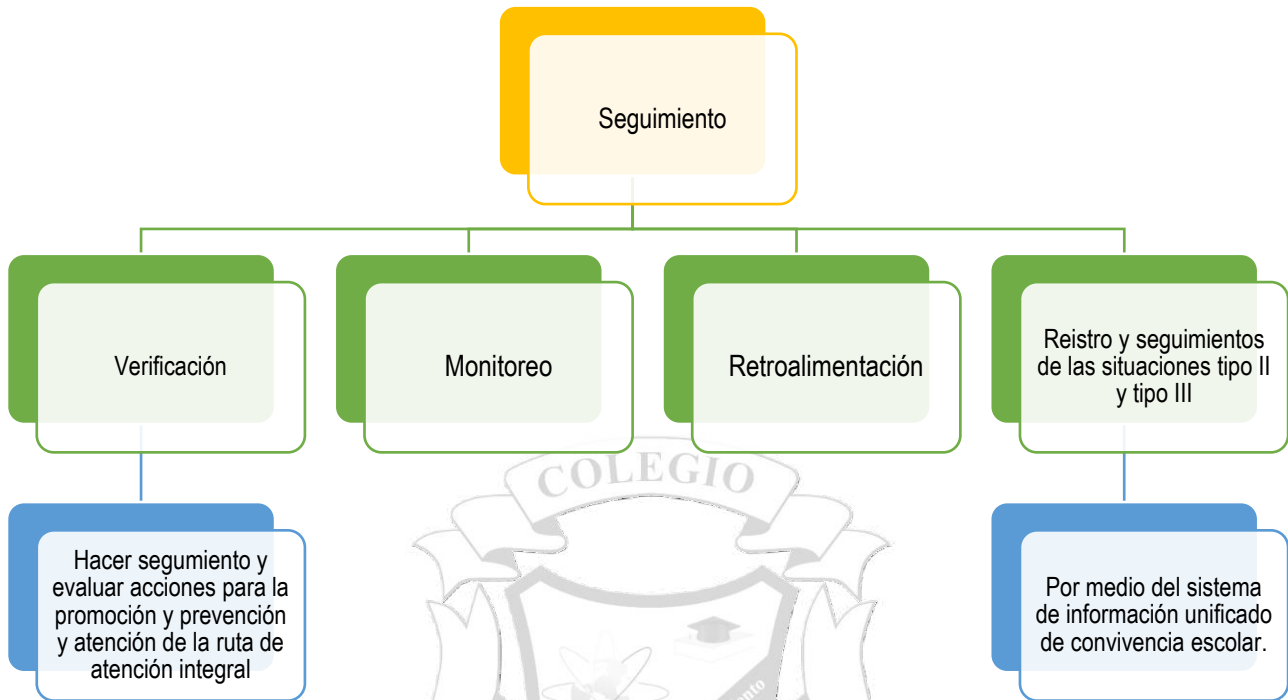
Seguimiento

Verificación

Monitoreo

Retroalimentación

Reistro y seguimientos de las situaciones tipo II y tipo III

COLEGIO

Hacer segumiento y evaluar acciones para la promoción y prevención y atención de la ruta de atención integral

Por medio del sistema de información unificado de convivencia escolar.